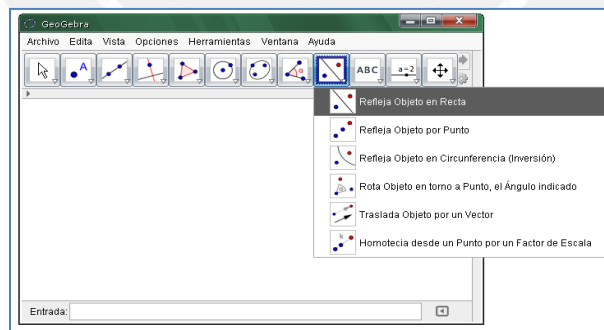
GeoGebra

Archivo Edita Vista Opciones Herramientas Ventana Ayuda

ABC

a=2

Refleja Objeto en Recta

Refleja Objeto por Punto

Refleja Objeto en Circunferencia (Inversión)

Rota Objeto en torno a Punto, el Ángulo indicado

Traslada Objeto por un Vector

Homotecia desde un Punto por un Factor de Escala

Entrada: